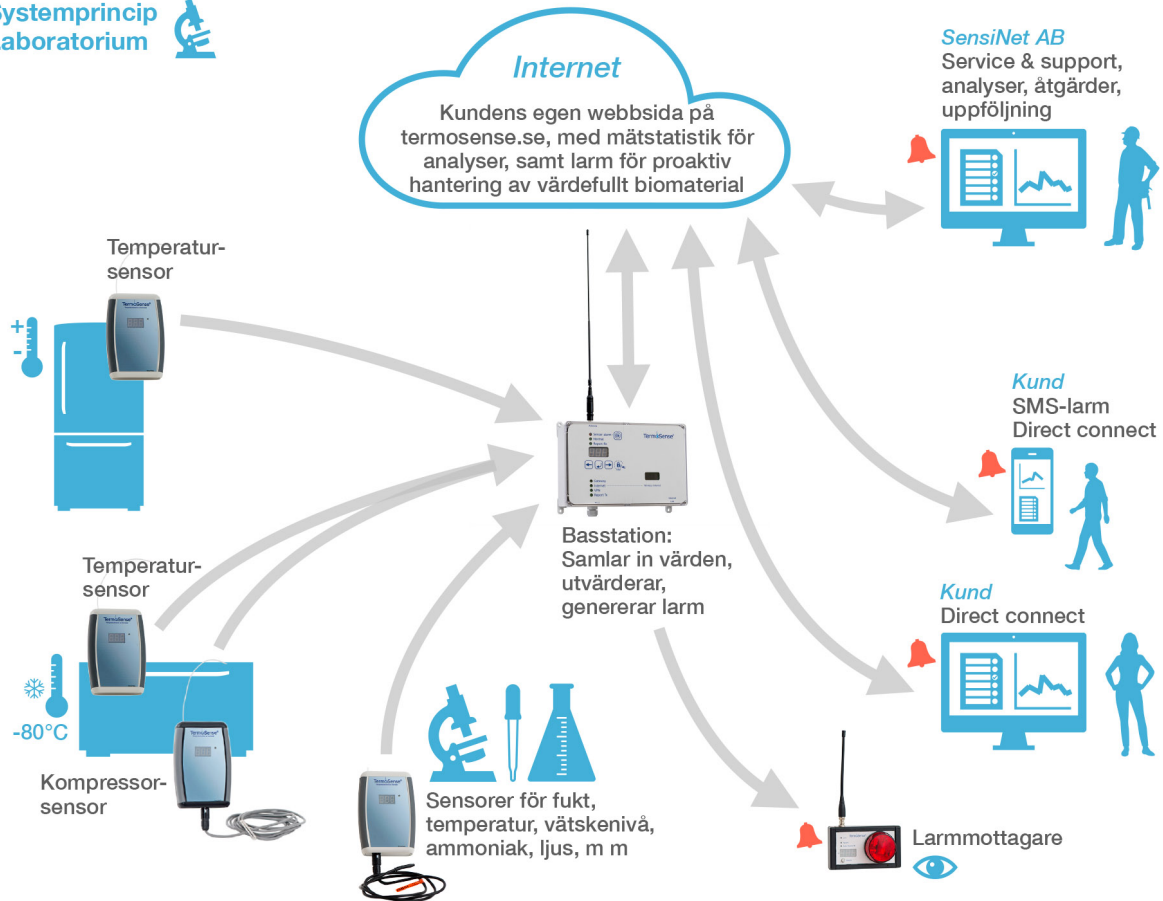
Systemprincip
laboratorium

Internet

Kundens egen webbsida på termosense.se, med mätstatistik för analyser, samt larm för proaktiv hantering av värdefullt biomaterial

SensiNet AB
Service & support, analyser, åtgärder, uppföljning

Temperatursensor

+
-

Kund
SMS-larm
Direct connect

Basstation:
Samlar in värden, utvärderar, genererar larm

Temperatursensor

Kund
Direct connect

-80°C

Kompressorsensor

Sensorer för fukt, temperatur, vätskenivå, ammoniak, ljus, m m

Larmmottagare